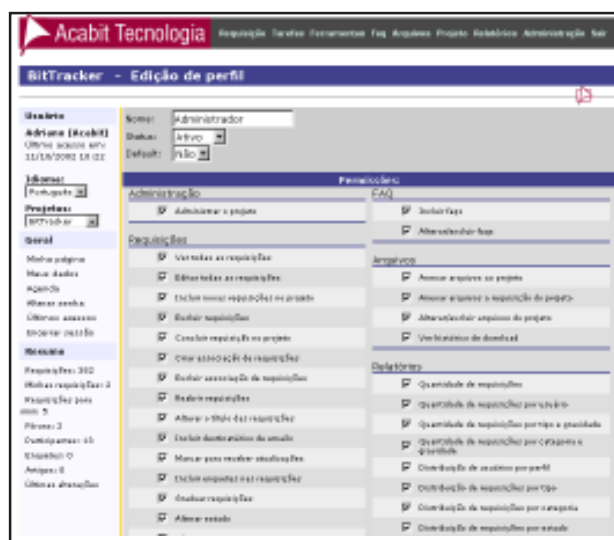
Acabit Tecnologia Requisição Tarefas Ferramentas Faq Arquivos Projeto Relatórios Administração Sair

BitTracker - Edição de perfil

Usuário
Adriana (Acabit)
Último acesso em: 11/10/2002 18:22

Idioma:
Português

Projetos:
BitTracker

Geral
Minha página
Meus dados
Agenda
Alterar senha
Últimos acessos
Encerrar sessão

Resumo
Requisições: 392
Minhas requisições: 3
Requisições para mim: 5
Fóruns: 2
Participantes: 10
Enquetes: 0
Artigos: 0
Últimas alterações

Nome: Administrador
Status: Ativo
Default: Não

Permissões

Administração
☑ Administrar o projeto

Requisições
☑ Ver todas as requisições
☑ Editar todas as requisições
☑ Incluir novas requisições no projeto
☑ Excluir requisições
☑ Consultar requisições no projeto
☑ Criar associação de requisições
☑ Excluir associação de requisições
☑ Reabrir requisições
☑ Alterar o título das requisições
☑ Incluir destinatários do email
☑ Marcar para receber atualizações
☑ Incluir enquetes nas requisições
☑ Graduar requisições
☑ Alterar estado

FAQ
☑ Incluir faqs
☑ Alterar/excluir faqs

Arquivos
☑ Anexar arquivos ao projeto
☑ Anexar arquivos à requisição do projeto
☑ Alterar/excluir arquivos do projeto
☑ Ver histórico de download

Relatórios
☑ Quantidade de requisições
☑ Quantidade de requisições por usuário
☑ Quantidade de requisições por tipo e gravidade
☑ Quantidade de requisições por categoria e gravidade
☑ Distribuição de usuários por perfil
☑ Distribuição de requisições por tipo
☑ Distribuição de requisições por categoria
☑ Distribuição de requisições por estado